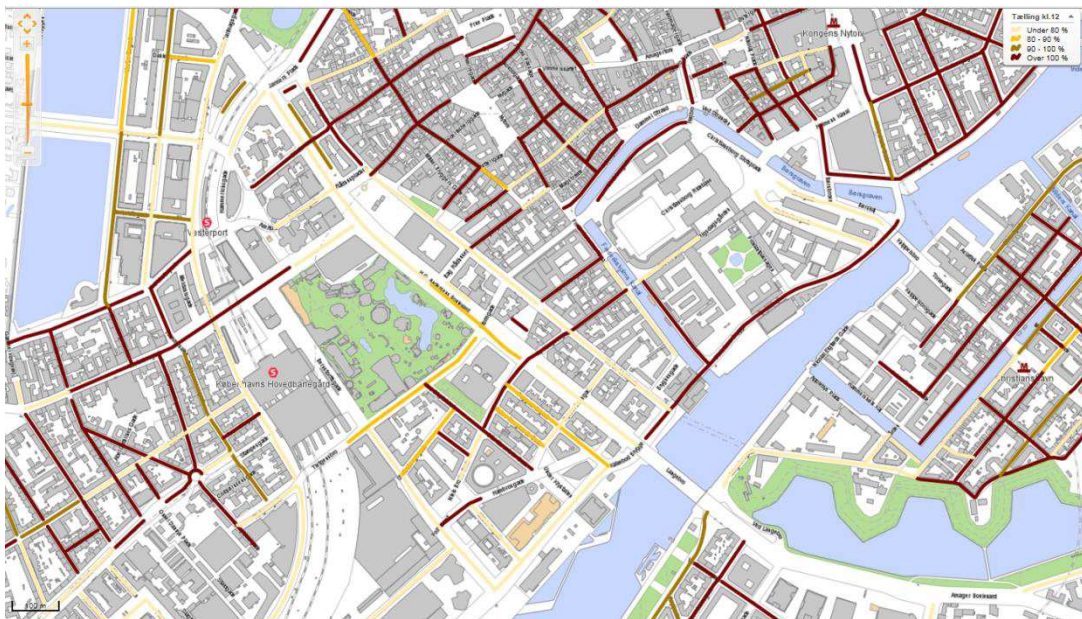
Tælling kl.12
Under 80 %
80 - 90 %
90 - 100 %
Over 100 %

Kongens Nytorv
Nørreport
Københavns Hovedbanegård
Christianshavn
Frue Plads
Slotsholmsgade
Frederiksholms Kanal
Vestergade
H.C. Andersens Boulevard
Tietgensgade
Vesterbrogade
Bernstorffsgade
Kalvebod Brygge
Stormgade
Børsgraven
Holmens Kanal
Torvegade
Langebro
Islands Brygge
Amager Boulevard
Christians Brygge
Strandgade
Overgaden
Vestre Boulevard
Vester Voldgade
Nørre Voldgade
Hambrosgade
Kalvebod
Ved Stranden
Nyhavn
Gammel Strand
Rådhuspladsen
Istedgade
Colbjørnsensgade
Halmtorvet
Skelbækgade
Rysensteensgade
Gothersgade
100 m